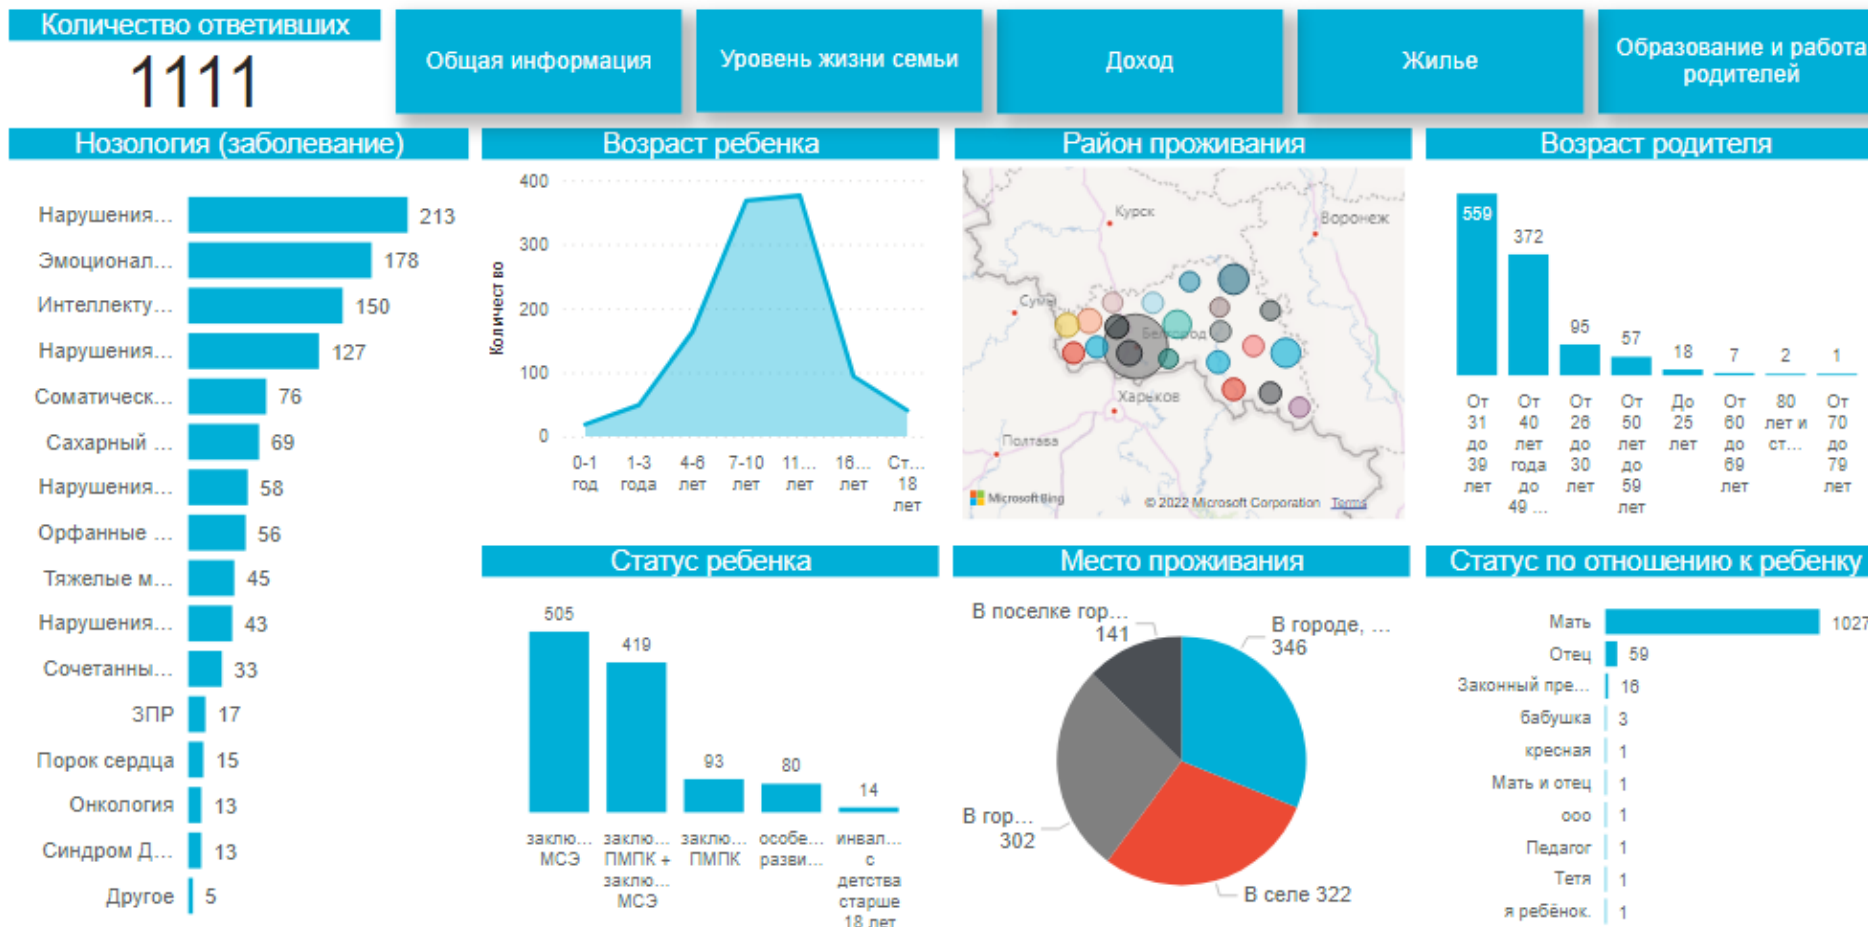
Количество ответивших
1111

Общая информация | Уровень жизни семьи | Доход | Жилье | Образование и работа родителей

Нозология (заболевание)
Нарушения... 213
Эмоционал... 178
Интеллекту... 150
Нарушения... 127
Соматическ... 76
Сахарный ... 69
Нарушения... 58
Орфанные ... 56
Тяжелые м... 45
Нарушения... 43
Сочетанны... 33
ЗПР 17
Порок сердца 15
Онкология 13
Синдром Д... 13
Другое 5

Возраст ребенка
400
300
200
100
0
Количест во
0-1 год
1-3 года
4-6 лет
7-10 лет
11... лет
16... лет
Ст... 18 лет

Район проживания
Курск
Воронеж
Сумы
Белгород
Харьков
Полтава
Microsoft Bing
© 2022 Microsoft Corporation Terms

Возраст родителя
559 От 31 до 39 лет
372 От 40 лет года до 49 ...
95 От 26 до 30 лет
57 От 50 лет до 59 лет
18 До 25 лет
7 От 60 до 69 лет
2 80 лет и ст...
1 От 70 до 79 лет

Статус ребенка
505 заклю... МСЭ
419 заклю... ПМПК + заклю... МСЭ
93 заклю... ПМПК
80 особе... разви...
14 инвал... с детства старше 18 лет

Место проживания
В поселке гор... 141
В городе, ... 346
В гор... 302
В селе 322

Статус по отношению к ребенку
Мать 1027
Отец 59
Законный пре... 16
бабушка 3
кресная 1
Мать и отец 1
ооо 1
Педагог 1
Тетя 1
я ребёнок. 1